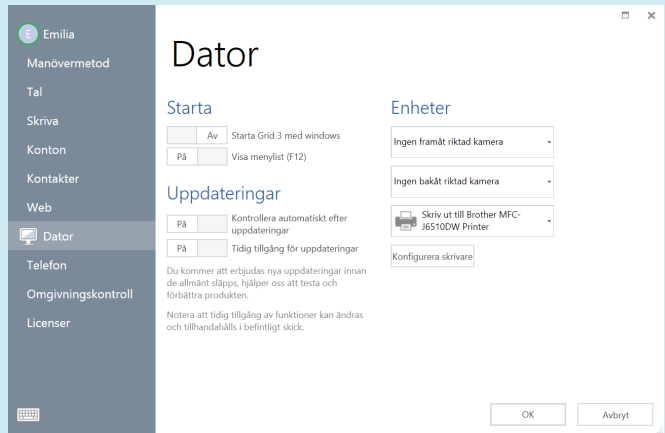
E Emilia
Manövermetod
Tal
Skriva
Konton
Kontakter
Web
Dator
Telefon
Omgivningskontroll
Licenser

Dator

Starta

Av Starta Grid 3 med windows

På Visa menylist (F12)

Uppdateringar

På Kontrollera automatiskt efter uppdateringar

På Tidig tillgång för uppdateringar

Du kommer att erbjudas nya uppdateringar innan de allmänt släpps, hjälper oss att testa och förbättra produkten.

Notera att tidig tillgång av funktioner kan ändras och tillhandahålls i befintligt skick.

Enheter

Ingen framåt riktad kamera

Ingen bakåt riktad kamera

Skriv ut till Brother MFC-J6510DW Printer

Konfigurera skrivare

OK

Avbryt